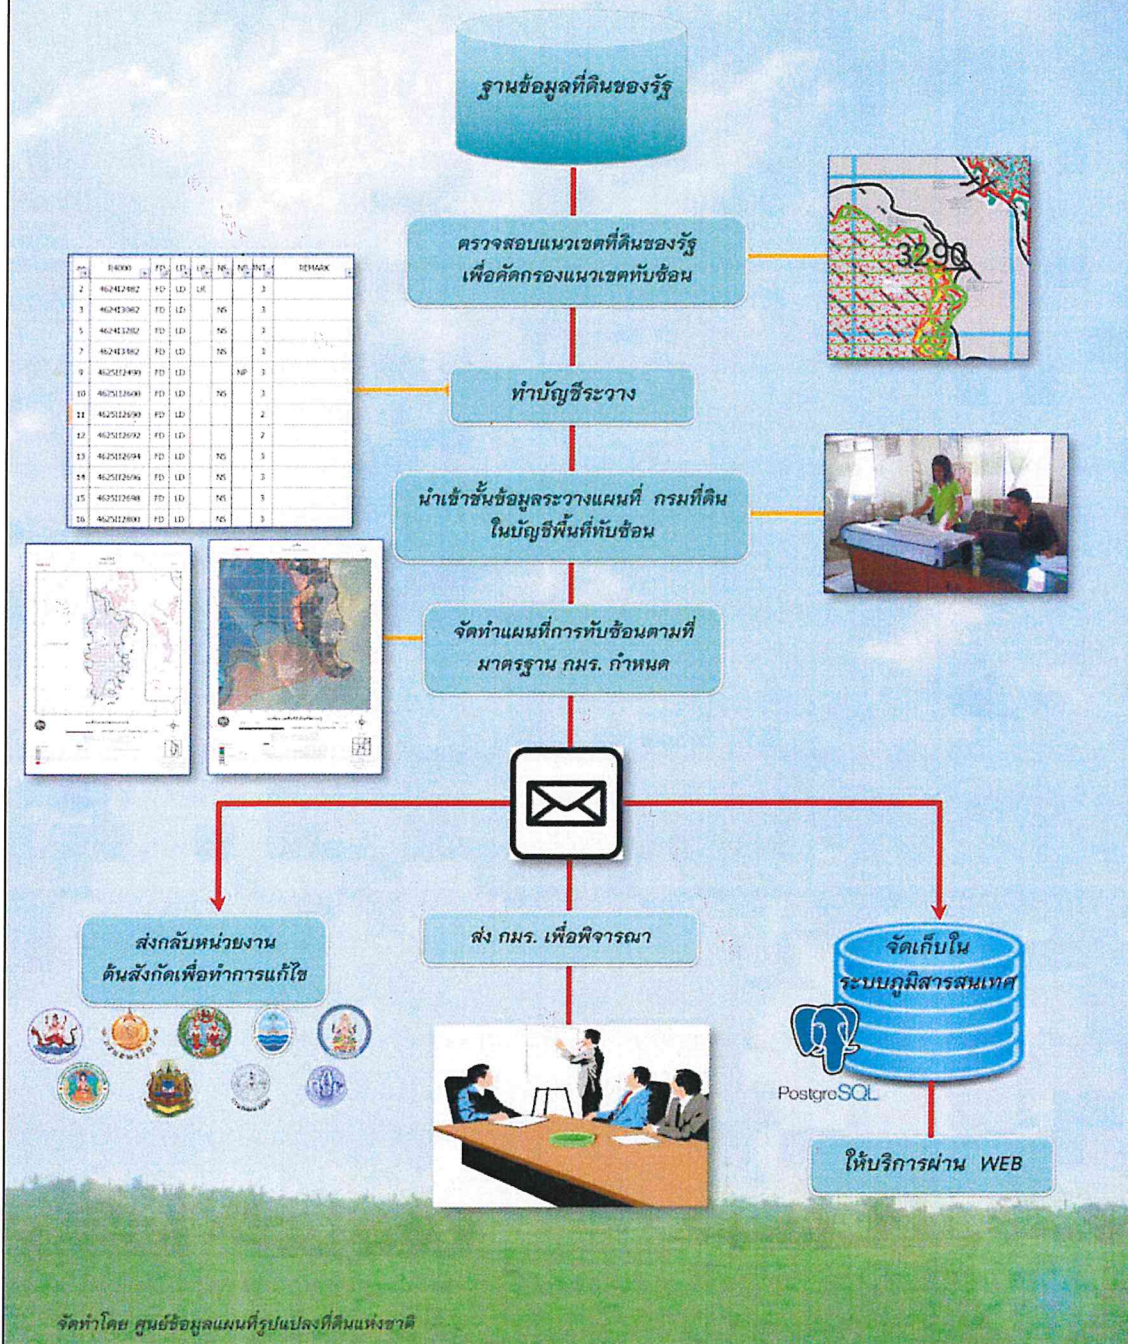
ฐานข้อมูลที่ดินของรัฐ

ตรวจสอบแนวเขตที่ดินของรัฐ เพื่อคัดกรองแนวเขตทับซ้อน

3290

| no | R4000 | FD | LD | UP | NS | NP | INT | REMARK |
|---|---|---|---|---|---|---|---|---|
| 2 | 4624I2482 | FD | LD | LR | | | 3 | |
| 3 | 4624I3082 | FD | LD | | NS | | 3 | |
| 5 | 4624I3282 | FD | LD | | NS | | 3 | |
| 7 | 4624I3482 | FD | LD | | NS | | 3 | |
| 9 | 4625I2490 | FD | LD | | | NP | 3 | |
| 10 | 4625I2690 | FD | LD | | NS | | 3 | |
| 11 | 4625I2690 | FD | LD | | | | 2 | |
| 12 | 4625I2692 | FD | LD | | | | 2 | |
| 13 | 4625I2694 | FD | LD | | NS | | 3 | |
| 14 | 4625I2696 | FD | LD | | NS | | 3 | |
| 15 | 4625I2698 | FD | LD | | NS | | 3 | |
| 16 | 4625I2800 | FD | LD | | NS | | 3 | |

ทำบัญชีระวาง

นำเข้าชั้นข้อมูลระวางแผนที่ กรมที่ดิน ในบัญชีพื้นที่ทับซ้อน

จัดทำแผนที่การทับซ้อนตามที่ มาตรฐาน กมร. กำหนด

ส่งกลับหน่วยงาน ต้นสังกัดเพื่อทำการแก้ไข

ส่ง กมร. เพื่อพิจารณา

จัดเก็บใน ระบบภูมิสารสนเทศ

PostgreSQL

ให้บริการผ่าน WEB

จัดทำโดย ศูนย์ข้อมูลแผนที่รูปแปลงที่ดินแห่งชาติ